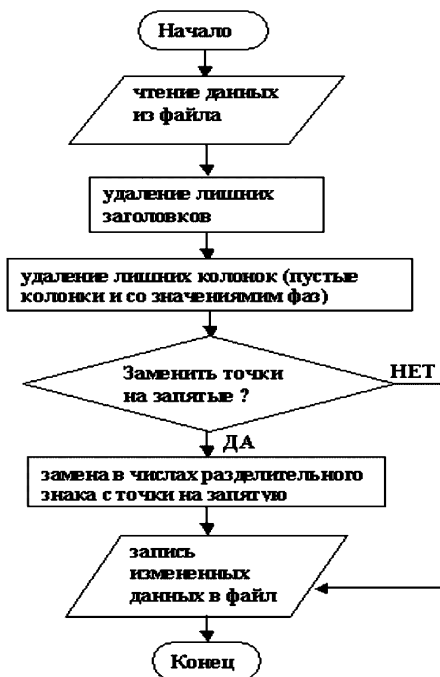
Начало

чтение данных из файла

удаление лишних заголовков

удаление лишних колонок (пустые колонки и со значениямим фаз)

Заменить точки на запятые ?

НЕТ

ДА

замена в числах разделительного знака с точки на запятую

запись измененных данных в файл

Конец